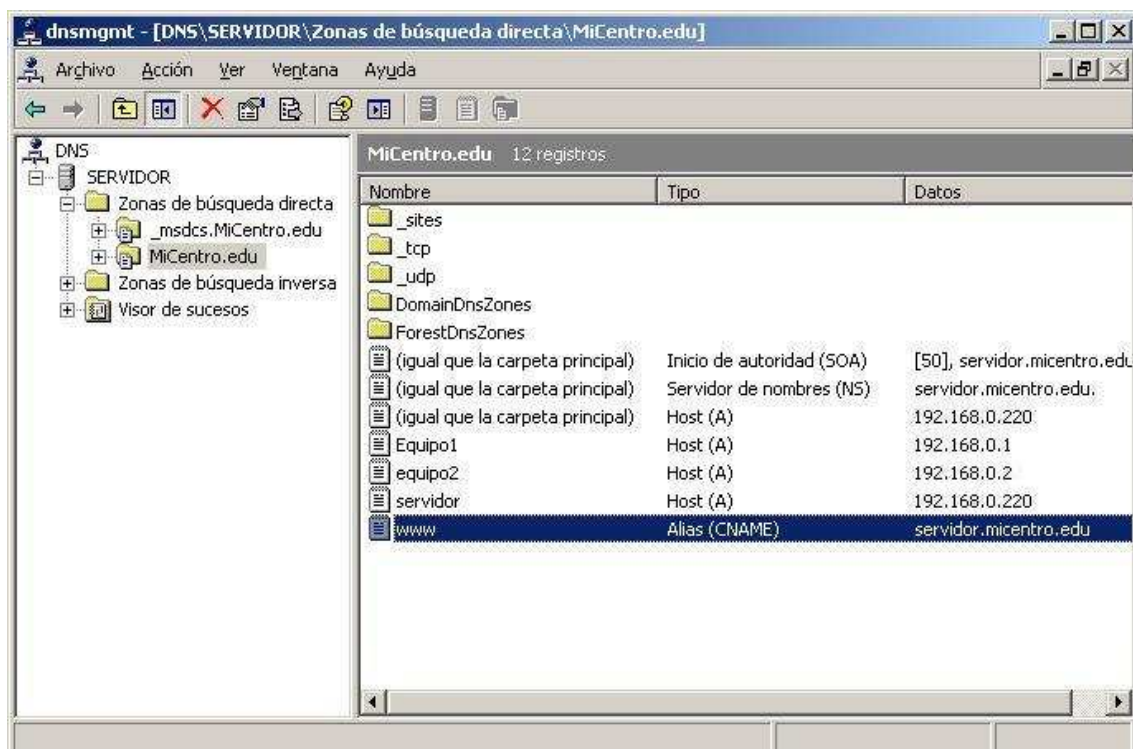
dnsmgmt - [DNS\SERVIDOR\Zonas de búsqueda directa\MiCentro.edu]

Archivo Acción Ver Ventana Ayuda

DNS
SERVIDOR
Zonas de búsqueda directa
_msdcs.MiCentro.edu
MiCentro.edu
Zonas de búsqueda inversa
Visor de sucesos

MiCentro.edu 12 registros

| Nombre | Tipo | Datos |
|---|---|---|
| _sites | | |
| _tcp | | |
| _udp | | |
| DomainDnsZones | | |
| ForestDnsZones | | |
| (igual que la carpeta principal) | Inicio de autoridad (SOA) | [50], servidor.micentro.edu |
| (igual que la carpeta principal) | Servidor de nombres (NS) | servidor.micentro.edu. |
| (igual que la carpeta principal) | Host (A) | 192.168.0.220 |
| Equipo1 | Host (A) | 192.168.0.1 |
| equipo2 | Host (A) | 192.168.0.2 |
| servidor | Host (A) | 192.168.0.220 |
| www | Alias (CNAME) | servidor.micentro.edu |